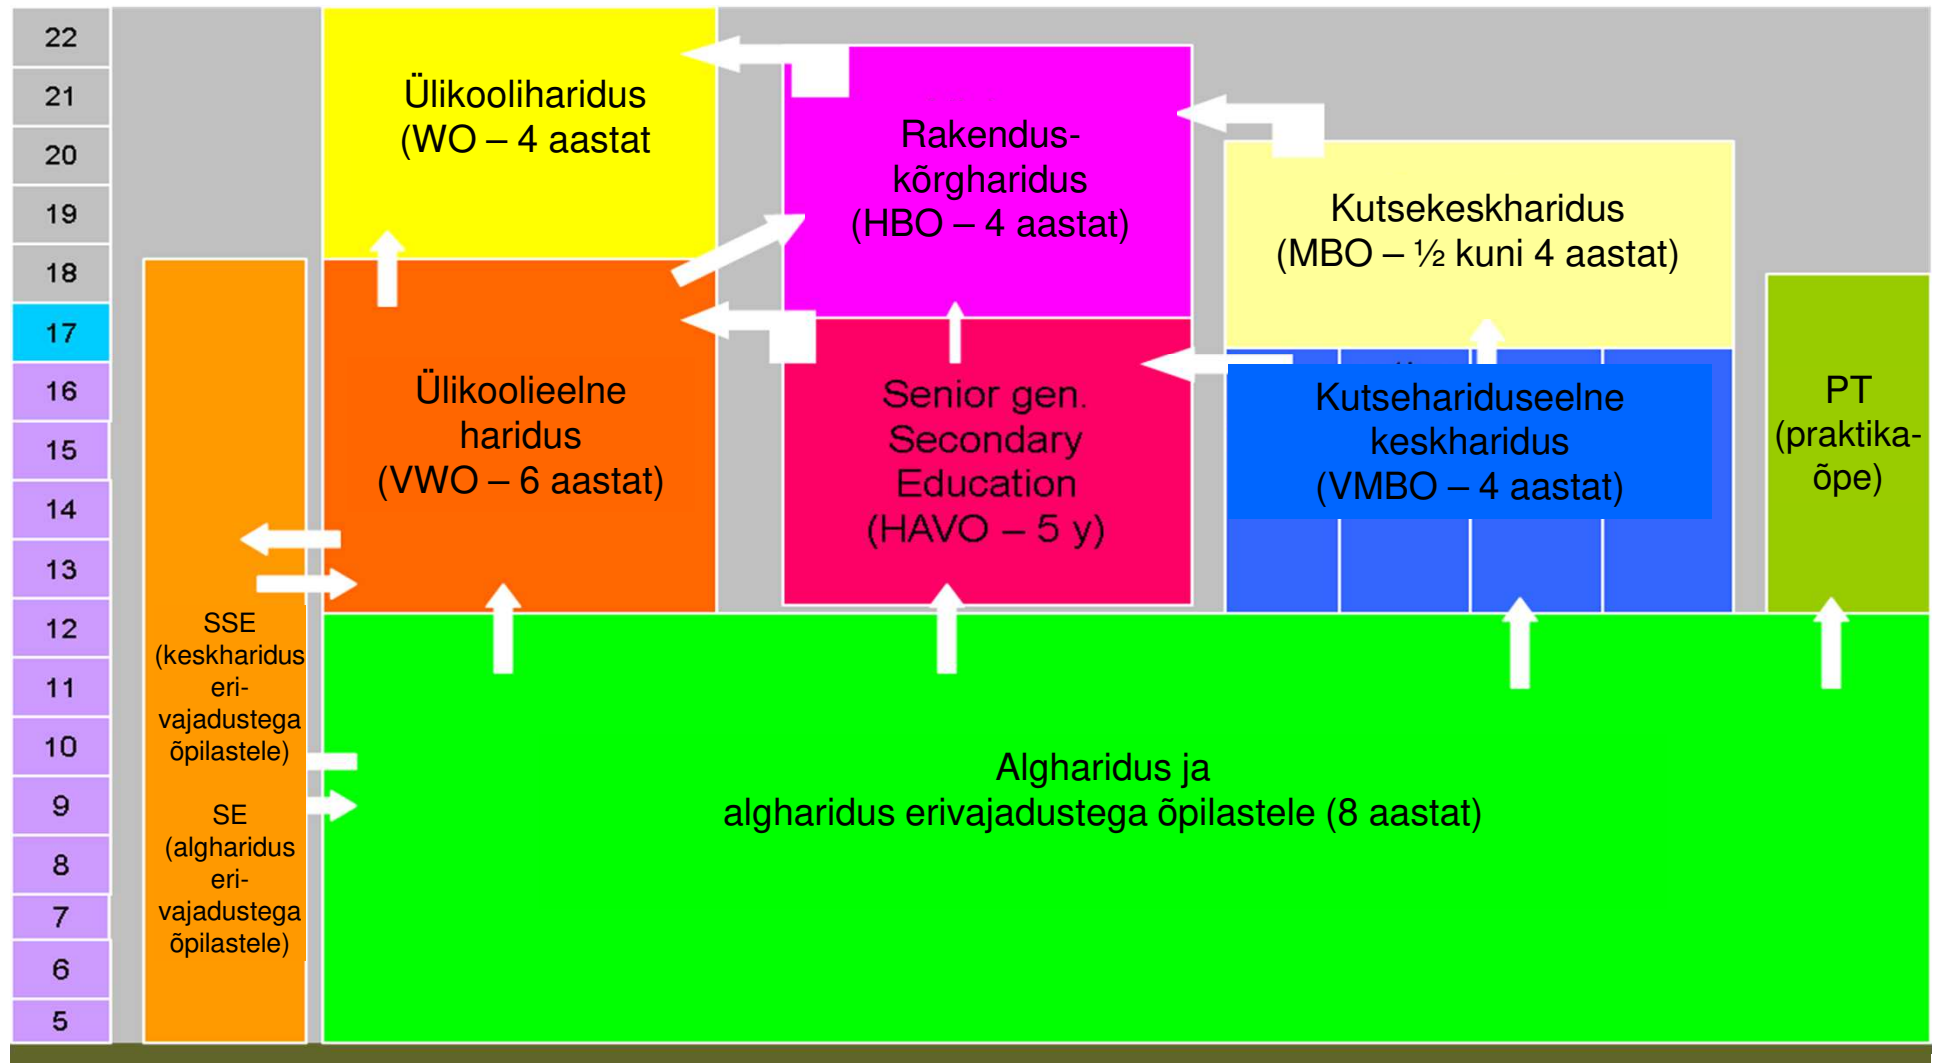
22
21
20
19
18
17
16
15
14
13
12
11
10
9
8
7
6
5

Ülikooliharidus (WO – 4 aastat

Rakendus-kõrgharidus (HBO – 4 aastat)

Kutsekeskharidus (MBO – ½ kuni 4 aastat)

Ülikoolieelne haridus (VWO – 6 aastat)

Senior gen. Secondary Education (HAVO – 5 y)

Kutsehariduseelne keskharidus (VMBO – 4 aastat)

PT (praktikaõpe)

SSE (keskharidus eri-vajadustega õpilastele)

SE (algharidus eri-vajadustega õpilastele)

Algharidus ja algharidus erivajadustega õpilastele (8 aastat)